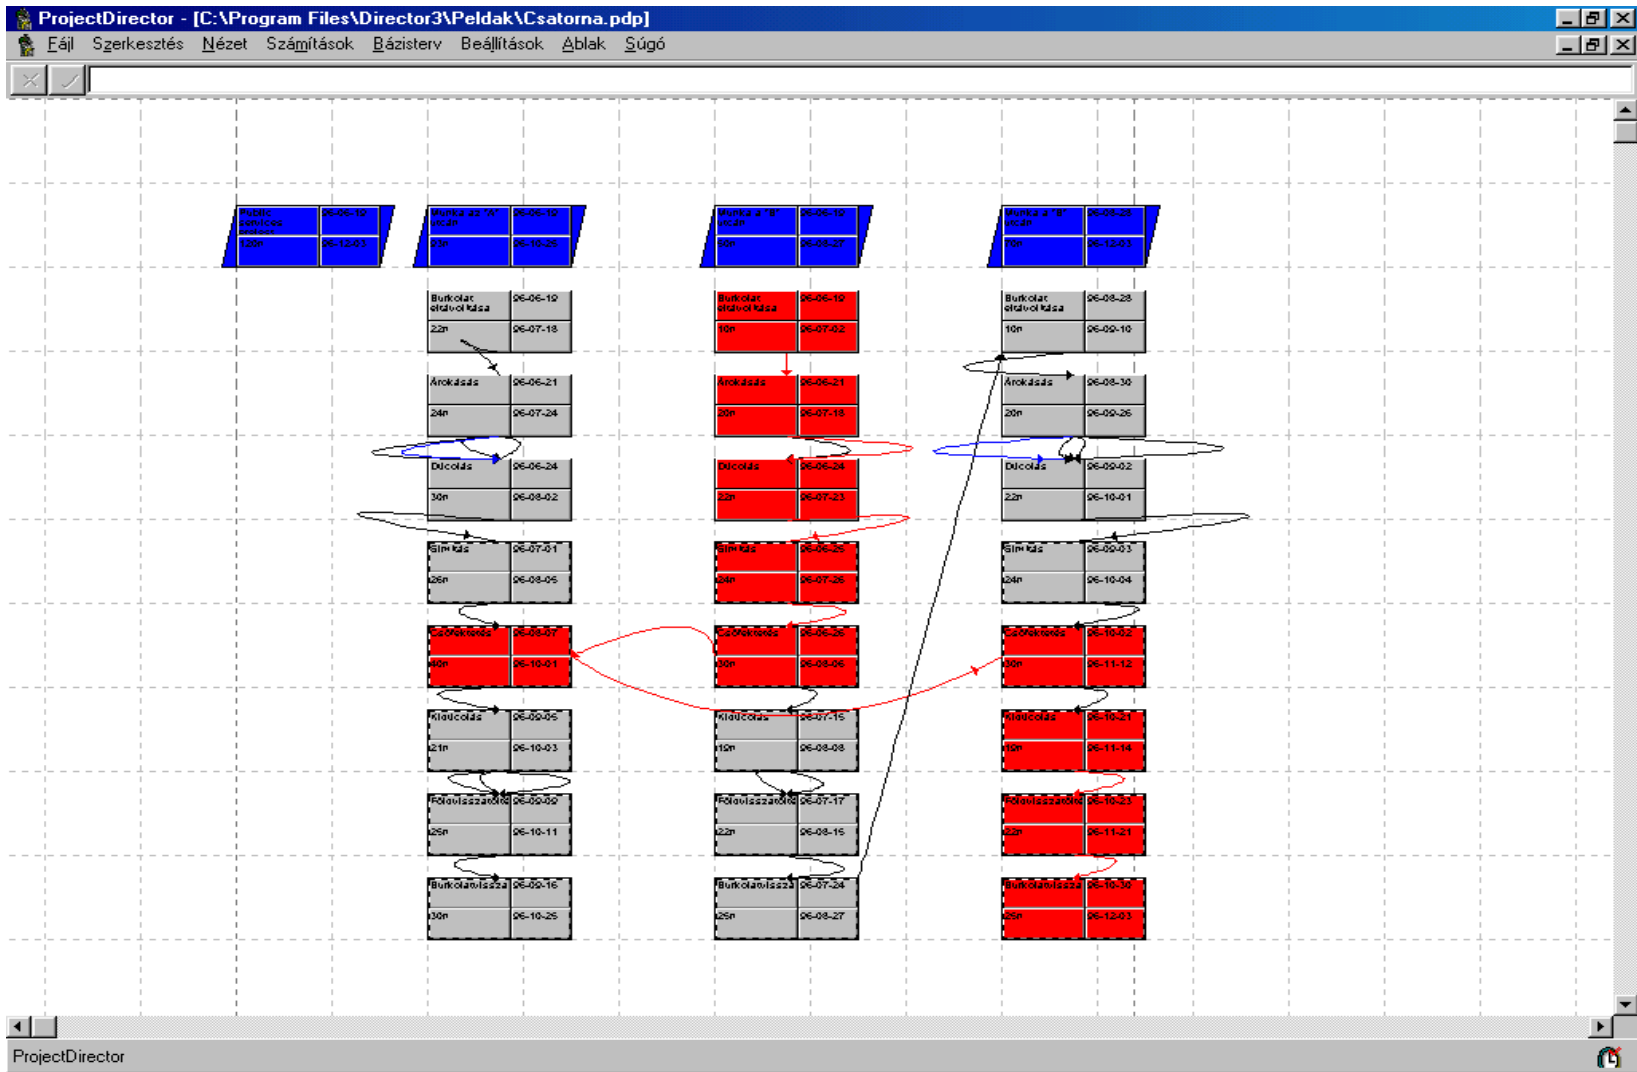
ProjectDirector - [C:\Program Files\Director3\Peldak\Csatorna.pdp]

Fájl Szerkesztés Nézet Számítások Bázisterv Beállítások Ablak Súgó

| Public services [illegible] | 96-06-12 |
|---|---|
| 120n | 96-12-03 |

| Munka az "A" utcán | 96-06-12 |
|---|---|
| 23n | 96-10-25 |

| Munka a "B" utcán | 96-06-12 |
|---|---|
| 50n | 96-08-27 |

| Munka a "B" utcán | 96-08-28 |
|---|---|
| 70n | 96-12-03 |

| Burkolat eltávolítása | 96-06-12 |
|---|---|
| 22n | 96-07-18 |

| Burkolat eltávolítása | 96-06-12 |
|---|---|
| 10n | 96-07-02 |

| Burkolat eltávolítása | 96-08-28 |
|---|---|
| 10n | 96-09-10 |

| Árokásás | 96-06-21 |
|---|---|
| 24n | 96-07-24 |

| Árokásás | 96-06-21 |
|---|---|
| 20n | 96-07-18 |

| Árokásás | 96-08-30 |
|---|---|
| 20n | 96-09-26 |

| Dúcolás | 96-06-24 |
|---|---|
| 30n | 96-08-02 |

| Dúcolás | 96-06-24 |
|---|---|
| 22n | 96-07-23 |

| Dúcolás | 96-09-02 |
|---|---|
| 22n | 96-10-01 |

| Simítás | 96-07-01 |
|---|---|
| 26n | 96-08-05 |

| Simítás | 96-06-25 |
|---|---|
| 24n | 96-07-26 |

| Simítás | 96-09-03 |
|---|---|
| 24n | 96-10-04 |

| Csőfektetés | 96-08-07 |
|---|---|
| 40n | 96-10-01 |

| Csőfektetés | 96-06-26 |
|---|---|
| 30n | 96-08-06 |

| Csőfektetés | 96-10-02 |
|---|---|
| 30n | 96-11-12 |

| Kidúcolás | 96-09-05 |
|---|---|
| 21n | 96-10-03 |

| Kidúcolás | 96-07-15 |
|---|---|
| 19n | 96-08-08 |

| Kidúcolás | 96-10-21 |
|---|---|
| 19n | 96-11-14 |

| Földvisszatöltés | 96-09-09 |
|---|---|
| 25n | 96-10-11 |

| Földvisszatöltés | 96-07-17 |
|---|---|
| 22n | 96-08-15 |

| Földvisszatöltés | 96-10-23 |
|---|---|
| 22n | 96-11-21 |

| Burkolatvissza | 96-09-16 |
|---|---|
| 30n | 96-10-25 |

| Burkolatvissza | 96-07-24 |
|---|---|
| 25n | 96-08-27 |

| Burkolatvissza | 96-10-30 |
|---|---|
| 25n | 96-12-03 |

ProjectDirector